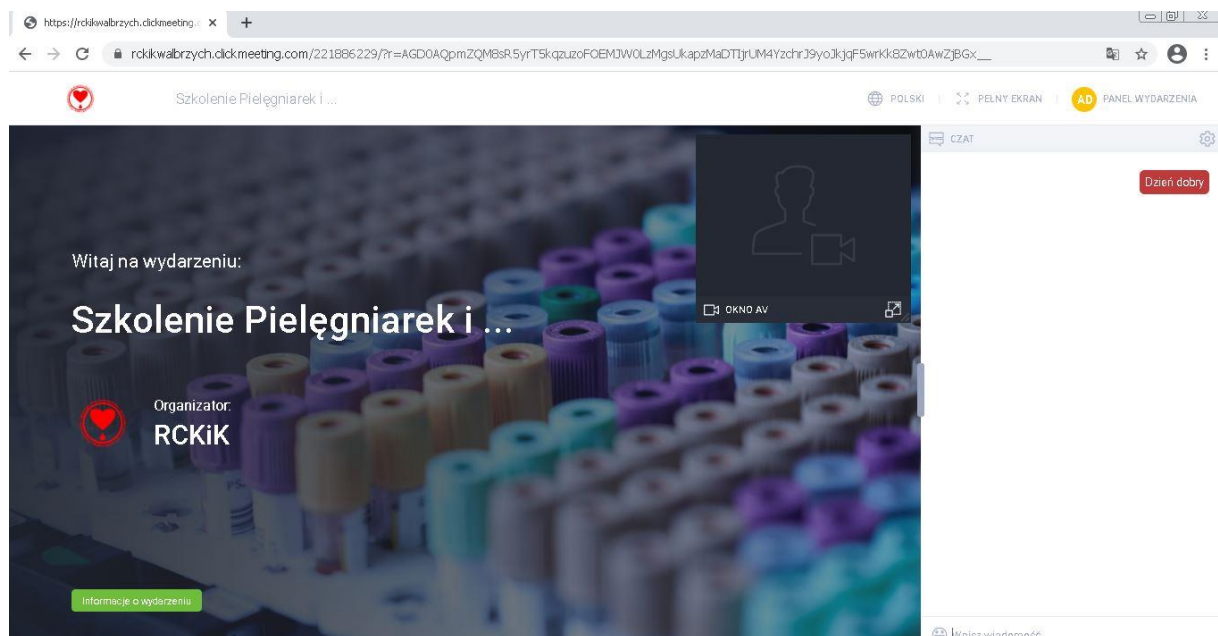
https://rckikwalbrzych.clickmeeting.

rckikwalbrzych.clickmeeting.com/221886229/?r=AGD0AQpmZQM8sR5yrT5kqzuzoFOEMJW0LzMgsUkapzMaDTIjrUM4YzchrJ9yoJkjqF5wrKk8Zwt0AwZjBGx__

Szkolenie Pielęgniarek i ...

POLSKI

PEŁNY EKRAN

AD PANEL WYDARZENIA

CZAT

Dzień dobry

OKNO AV

Witaj na wydarzeniu:

Szkolenie Pielęgniarek i ...

Organizator:

RCKiK

Informacje o wydarzeniu

Wpisz wiadomość